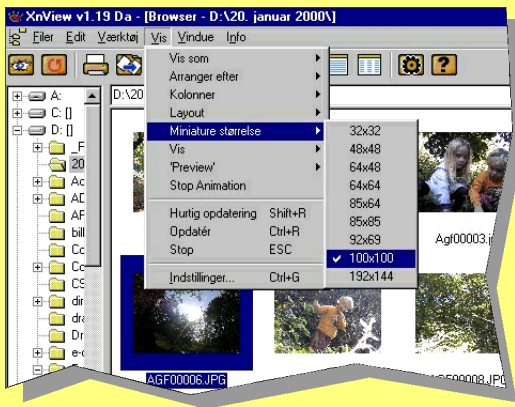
XnView v1.19 Da - [Browser - D:\20. januar 2000\]

Filer Edit Værktøj Vis Vindue Info

Vis som
Arranger efter
Kolonner
Layout
Miniature størrelse
Vis
'Preview'
Stop Animation
Hurtig opdatering Shift+R
Opdatér Ctrl+R
Stop ESC
Indstillinger... Ctrl+G

32x32
48x48
64x48
64x64
85x64
85x85
92x69
100x100
192x144

D:\20

A:
C: []
D: []
_F
20
Ac
AD
AF
bill
Cc
Cc
CS
dir
dra
Dr
e-

Agf00003.jp

AGF00006.JPG

F00008.JPG